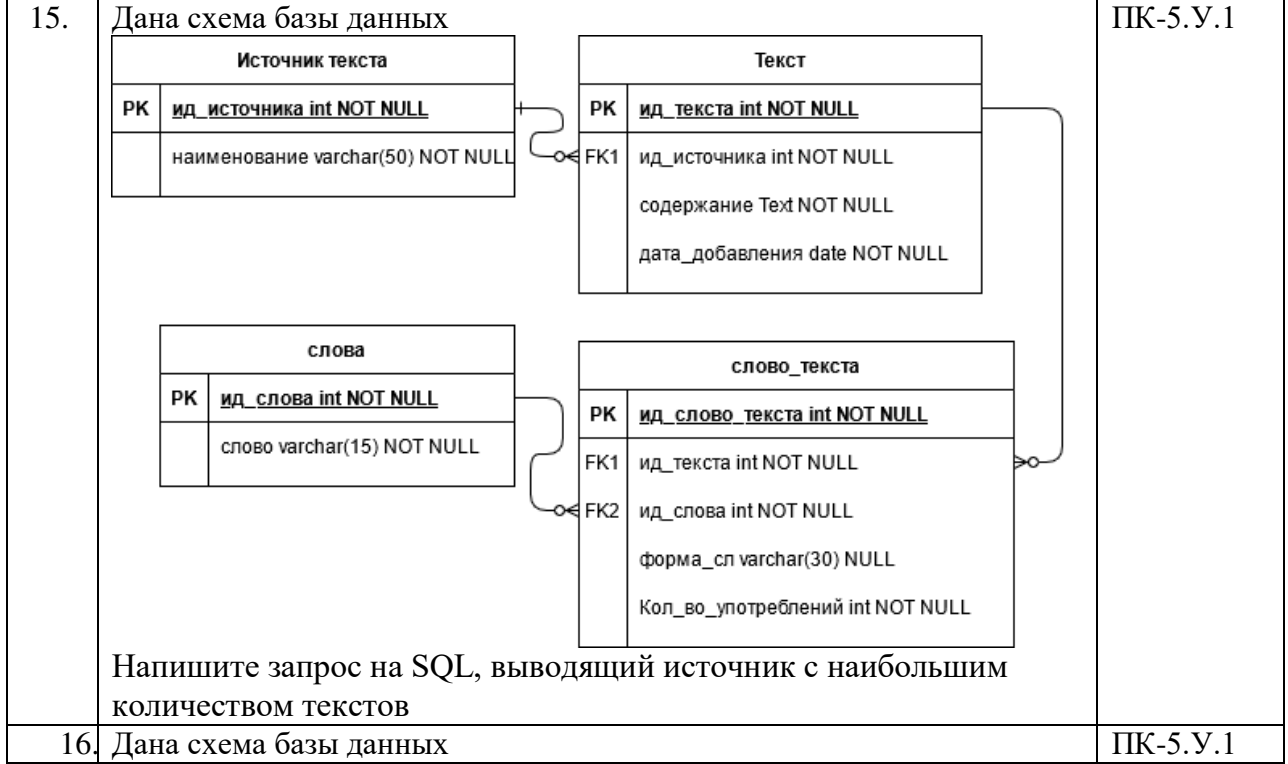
15. Дана схема базы данных

Источник текста

| PK | ид_источника int NOT NULL |
|---|---|
| | наименование varchar(50) NOT NULL |

Текст

| PK | ид_текста int NOT NULL |
|---|---|
| FK1 | ид_источника int NOT NULL |
| | содержание Text NOT NULL |
| | дата_добавления date NOT NULL |

слова

| PK | ид_слова int NOT NULL |
|---|---|
| | слово varchar(15) NOT NULL |

слово_текста

| PK | ид_слово_текста int NOT NULL |
|---|---|
| FK1 | ид_текста int NOT NULL |
| FK2 | ид_слова int NOT NULL |
| | форма_сл varchar(30) NULL |
| | Кол_во_употреблений int NOT NULL |

Напишите запрос на SQL, выводящий источник с наибольшим количеством текстов

ПК-5.У.1

16. Дана схема базы данных

ПК-5.У.1